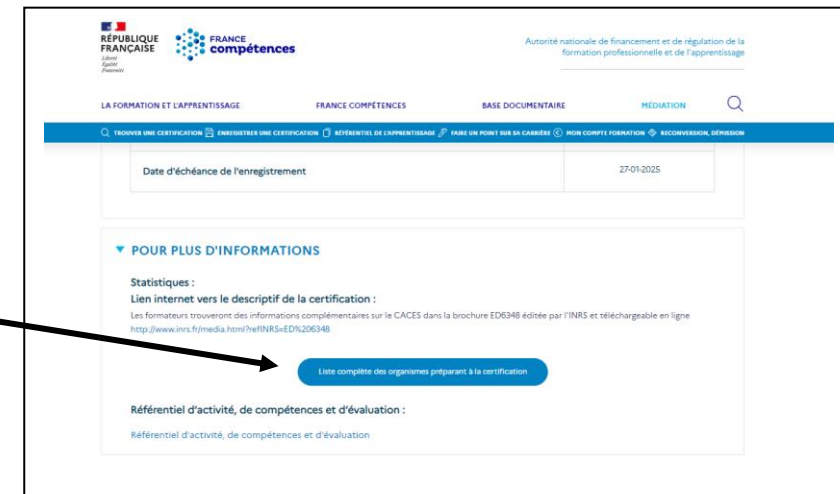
RÉPUBLIQUE FRANÇAISE
Liberté
Égalité
Fraternité

FRANCE compétences

Autorité nationale de financement et de régulation de la formation professionnelle et de l'apprentissage

LA FORMATION ET L'APPRENTISSAGE
FRANCE COMPÉTENCES
BASE DOCUMENTAIRE
MÉDIATION

TROUVER UNE CERTIFICATION
ENREGISTRER UNE CERTIFICATION
RÉFÉRENTIEL DE L'APPRENTISSAGE
FAIRE UN POINT SUR SA CARRIÈRE
MON COMPTE FORMATION
RECONVERSION, DÉMISSION

| Date d'échéance de l'enregistrement | 27-01-2025 |
|---|---|

POUR PLUS D'INFORMATIONS

Statistiques :
Lien internet vers le descriptif de la certification :
Les formateurs trouveront des informations complémentaires sur le CACES dans la brochure ED6348 éditée par l'INRS et téléchargeable en ligne http://www.inrs.fr/media.html?refINRS=ED%206348

Liste complète des organismes préparant à la certification

Référentiel d'activité, de compétences et d'évaluation :

Référentiel d'activité, de compétences et d'évaluation